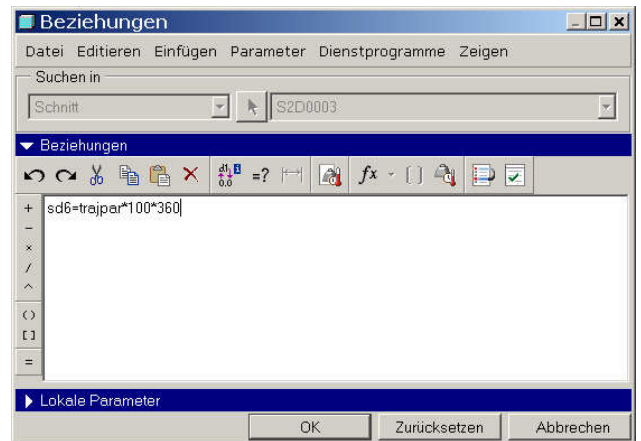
Beziehungen

Datei Editieren Einfügen Parameter Dienstprogramme Zeigen

Suchen in

Schnitt

S2D0003

Beziehungen

$fx$

+
−
×
/
^
( )
[ ]
=

sd6=trajpar*100*360

Lokale Parameter

OK Zurücksetzen Abbrechen